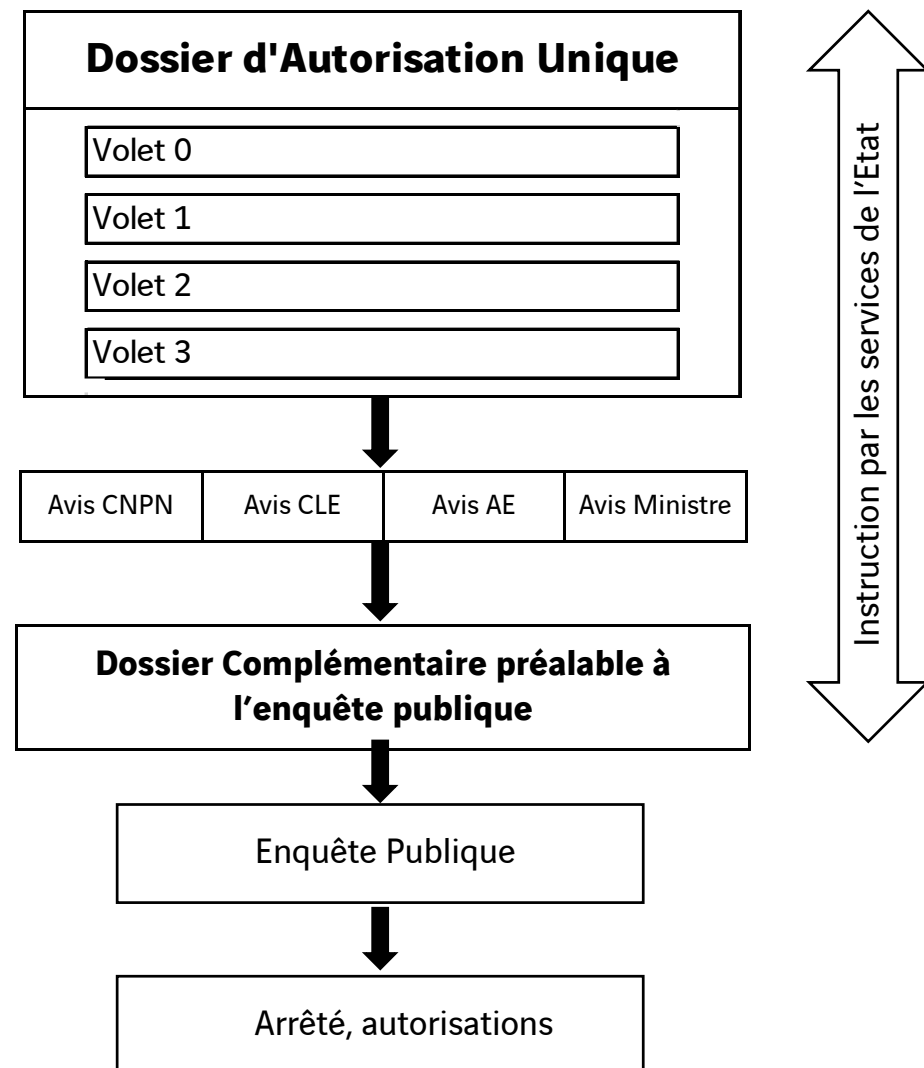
Dossier d'Autorisation Unique

Volet 0

Volet 1

Volet 2

Volet 3

| Avis CNPN | Avis CLE | Avis AE | Avis Ministre |
|---|---|---|---|

Dossier Complémentaire préalable à l'enquête publique

Enquête Publique

Arrêté, autorisations

Instruction par les services de l'Etat